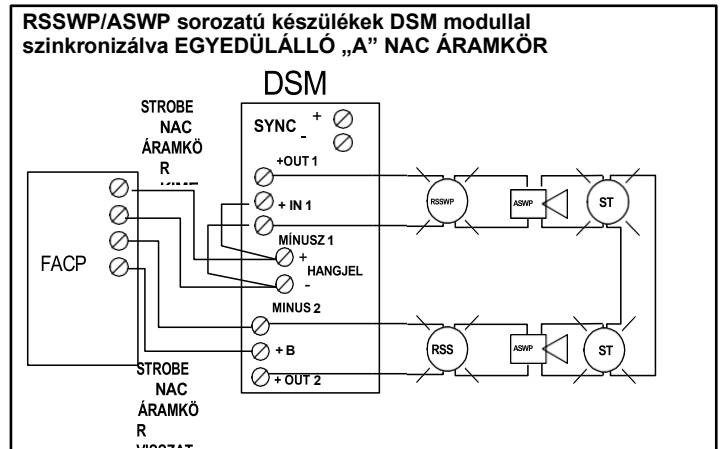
RSSWP/ASWP sorozatú készülékek DSM modullal szinkronizálva EGYEDÜLÁLLÓ „A" NAC ÁRAMKÖR

DSM

STROBE NAC ÁRAMKÖR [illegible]

SYNC + -

+OUT 1

+ IN 1

MÍNUSZ 1

+ HANGJEL -

MINUS 2

+ B

+ OUT 2

FACP

RSSWP

ASWP

ST

RSS

ASWP

ST

STROBE NAC ÁRAMKÖR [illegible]